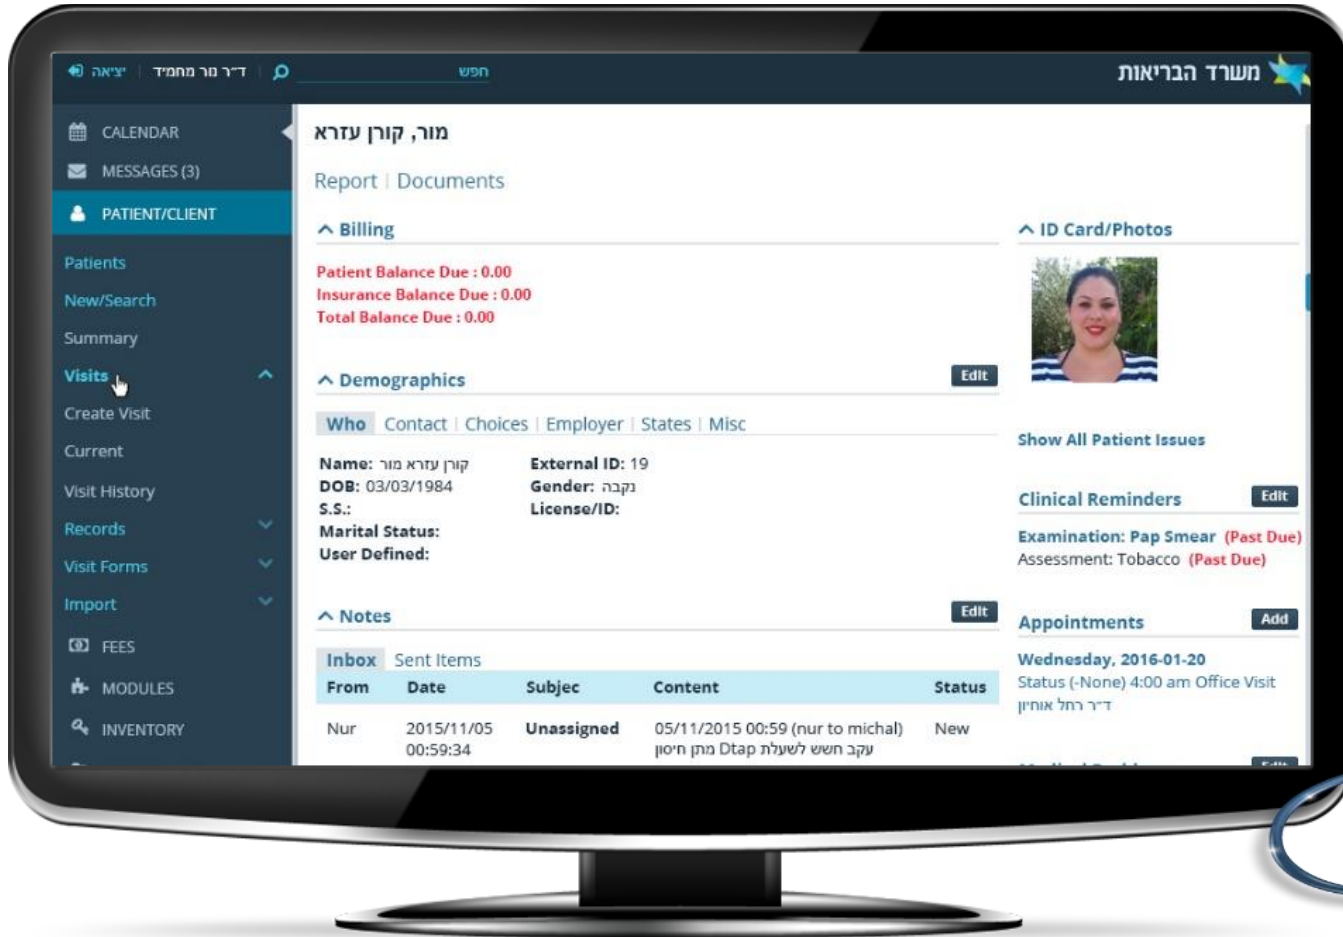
משרד הבריאות

חפש

ד"ר נור מחמיד | יציאה

CALENDAR
MESSAGES (3)
PATIENT/CLIENT
Patients
New/Search
Summary
Visits
Create Visit
Current
Visit History
Records
Visit Forms
Import
FEES
MODULES
INVENTORY

מור, קורן עזרא

Report | Documents

Billing

Patient Balance Due : 0.00
Insurance Balance Due : 0.00
Total Balance Due : 0.00

Demographics Edit

Who | Contact | Choices | Employer | States | Misc

Name: קורן עזרא מור
DOB: 03/03/1984
S.S.:
Marital Status:
User Defined:

External ID: 19
Gender: נקבה
License/ID:

Notes Edit

Inbox Sent Items

| From | Date | Subjec | Content | Status |
|---|---|---|---|---|
| Nur | 2015/11/05 00:59:34 | Unassigned | 05/11/2015 00:59 (nur to michal) עקב חשש לשעלת Dtap מתן חיסון | New |

ID Card/Photos

Show All Patient Issues

Clinical Reminders Edit

Examination: Pap Smear (Past Due)
Assessment: Tobacco (Past Due)

Appointments Add

Wednesday, 2016-01-20
Status (-None) 4:00 am Office Visit
ד"ר רחל אוחיון